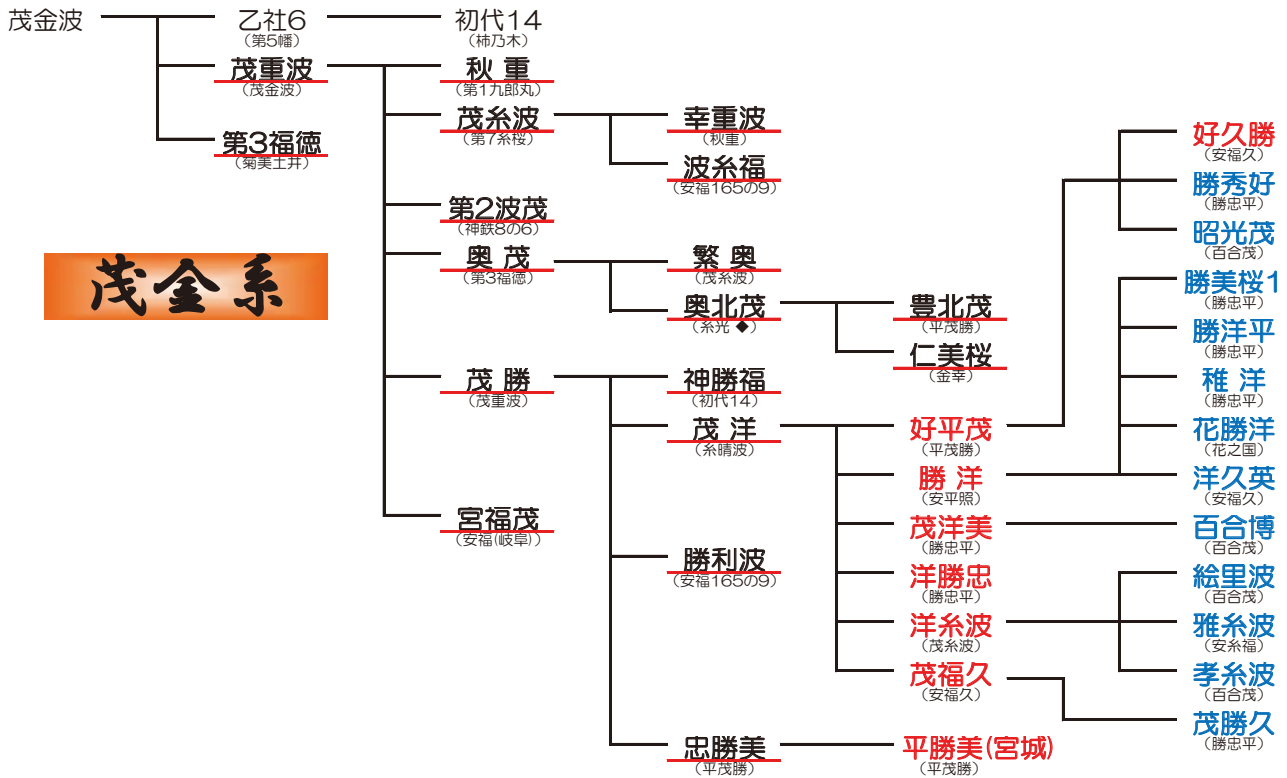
茂金波
乙社6
(第5幡)
初代14
(柿乃木)
茂重波
(茂金波)
秋重
(第1九郎丸)
茂糸波
(第7糸桜)
幸重波
(秋重)
波糸福
(安福165の9)
第3福徳
(菊美土井)
好久勝
(安福久)
勝秀好
(勝忠平)
昭光茂
(百合茂)
第2波茂
(神鉄8の6)
茂金系
奥茂
(第3福徳)
繁奥
(茂糸波)
奥北茂
(糸光 ◆)
豊北茂
(平茂勝)
仁美桜
(金幸)
勝美桜1
(勝忠平)
勝洋平
(勝忠平)
稚洋
(勝忠平)
茂勝
(茂重波)
神勝福
(初代14)
茂洋
(糸晴波)
好平茂
(平茂勝)
花勝洋
(花之国)
勝洋
(安平照)
洋久英
(安福久)
宮福茂
(安福(岐阜))
茂洋美
(勝忠平)
百合博
(百合茂)
勝利波
(安福165の9)
洋勝忠
(勝忠平)
絵里波
(百合茂)
洋糸波
(茂糸波)
雅糸波
(安糸福)
茂福久
(安福久)
孝糸波
(百合茂)
茂勝久
(勝忠平)
忠勝美
(平茂勝)
平勝美(宮城)
(平茂勝)